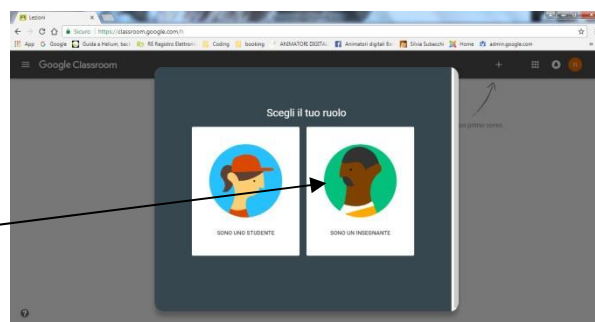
Lezioni
Sicuro | https://classroom.google.com/h
App Google Guida a Helium; ba... RE Registro Elettroni... Coding booking ANIMATORI DIGITAL... Animatori digitali Em... Silvia Subacchi Home admin.google.com
Google Classroom
Scegli il tuo ruolo
SONO UNO STUDENTE
SONO UN INSEGNANTE
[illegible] prima corso.